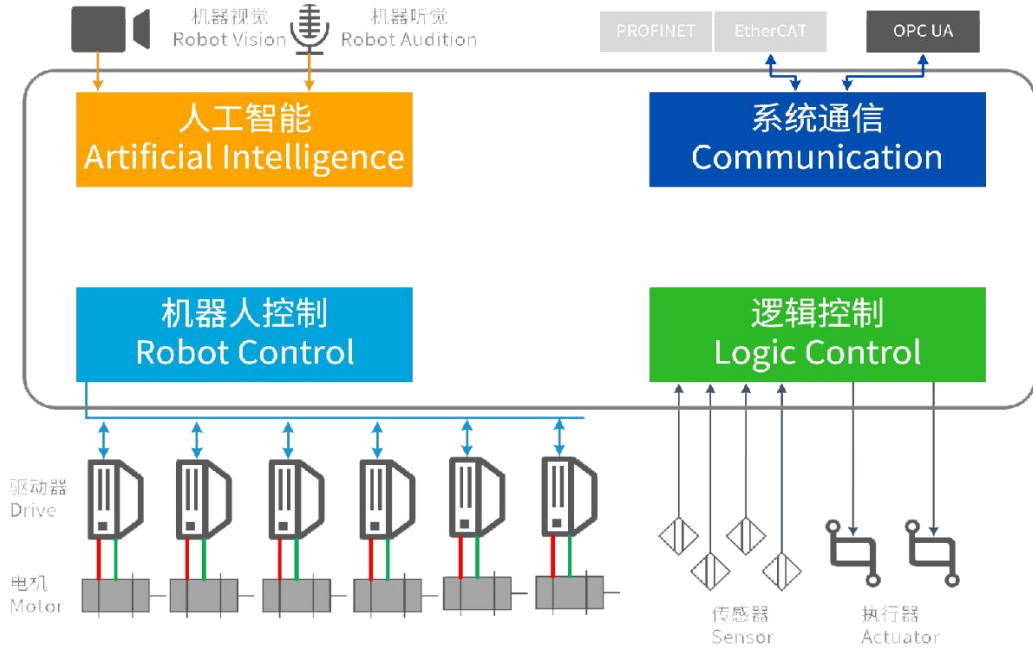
机器视觉
Robot Vision

机器听觉
Robot Audition

PROFINET

EtherCAT

OPC UA

人工智能
Artificial Intelligence

系统通信
Communication

机器人控制
Robot Control

逻辑控制
Logic Control

驱动器
Drive

电机
Motor

传感器
Sensor

执行器
Actuator